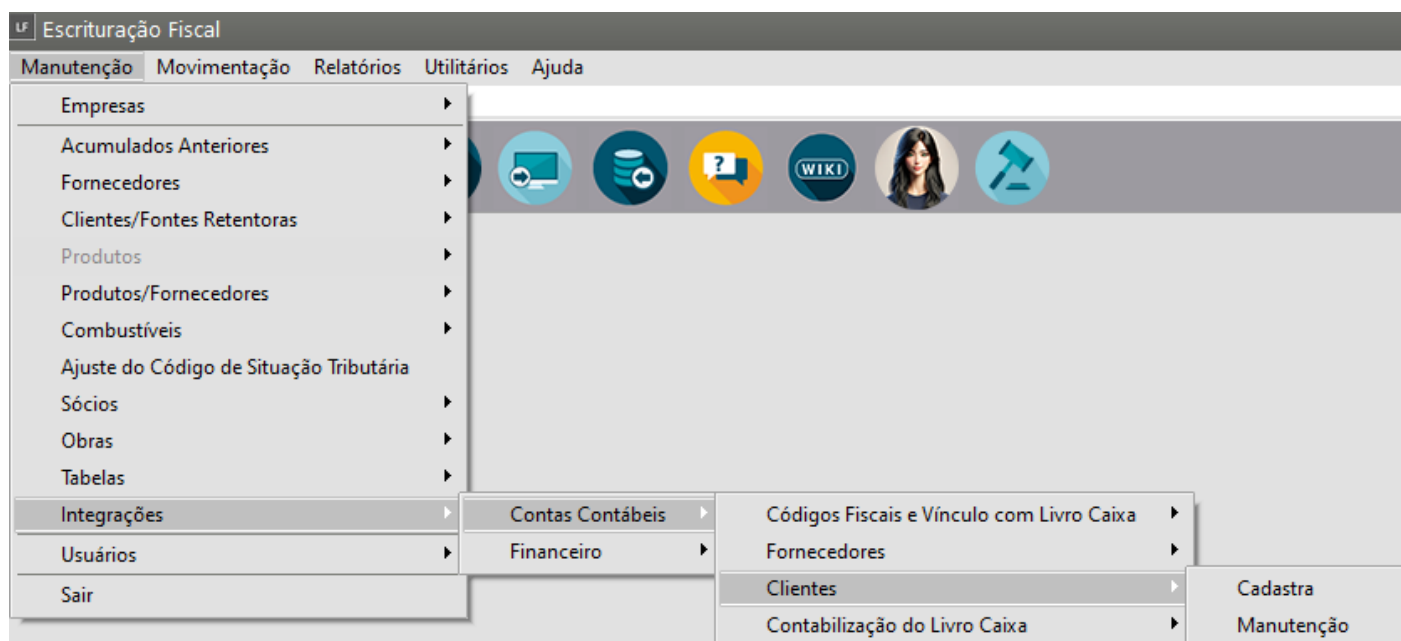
LF Escrituração Fiscal

Manutenção Movimentação Relatórios Utilitários Ajuda

Empresas
Acumulados Anteriores
Fornecedores
Clientes/Fontes Retentoras
Produtos
Produtos/Fornecedores
Combustíveis
Ajuste do Código de Situação Tributária
Sócios
Obras
Tabelas
Integrações
Usuários
Sair

Contas Contábeis
Financeiro

Códigos Fiscais e Vínculo com Livro Caixa
Fornecedores
Clientes
Contabilização do Livro Caixa

Cadastra
Manutenção

WIKI